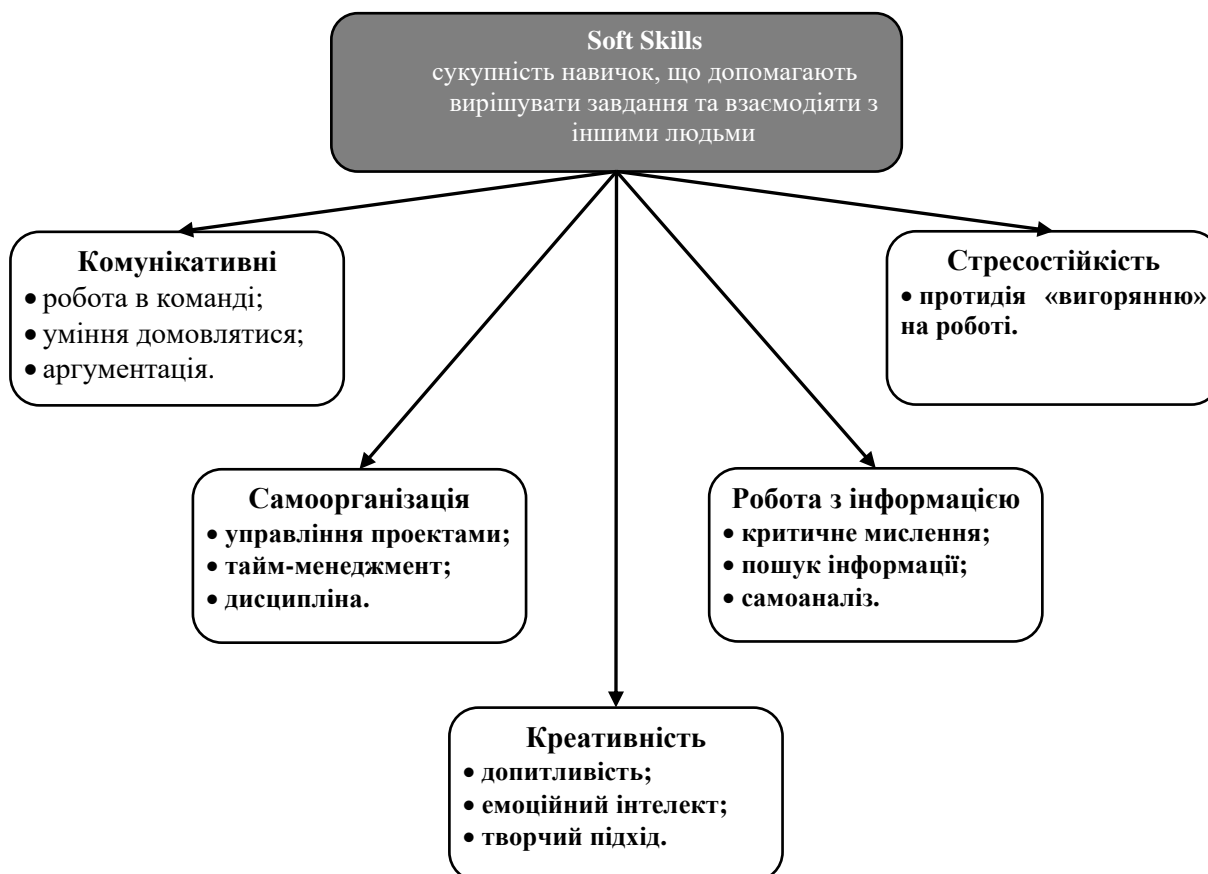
Soft Skills
сукупність навичок, що допомагають вирішувати завдання та взаємодіяти з іншими людьми

Комунікативні
• робота в команді;
• уміння домовлятися;
• аргументація.

Стресостійкість
• протидія «вигорянню» на роботі.

Самоорганізація
• управління проектами;
• тайм-менеджмент;
• дисципліна.

Робота з інформацією
• критичне мислення;
• пошук інформації;
• самоаналіз.

Креативність
• допитливість;
• емоційний інтелект;
• творчий підхід.